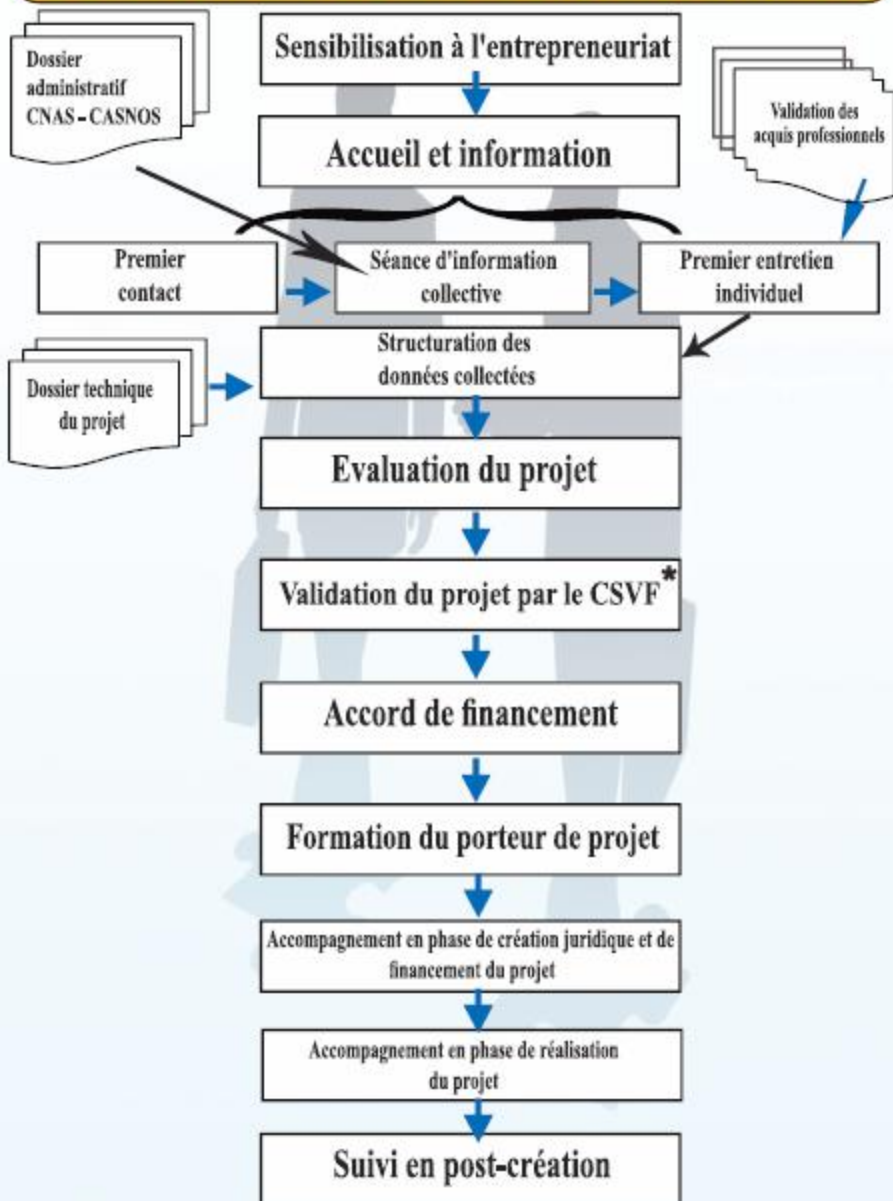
Dossier administratif CNAS - CASNOS

Sensibilisation à l'entrepreneuriat

Validation des acquis professionnels

Accueil et information

Premier contact

Séance d'information collective

Premier entretien individuel

Dossier technique du projet

Structuration des données collectées

Evaluation du projet

Validation du projet par le CSVF*

Accord de financement

Formation du porteur de projet

Accompagnement en phase de création juridique et de financement du projet

Accompagnement en phase de réalisation du projet

Suivi en post-création